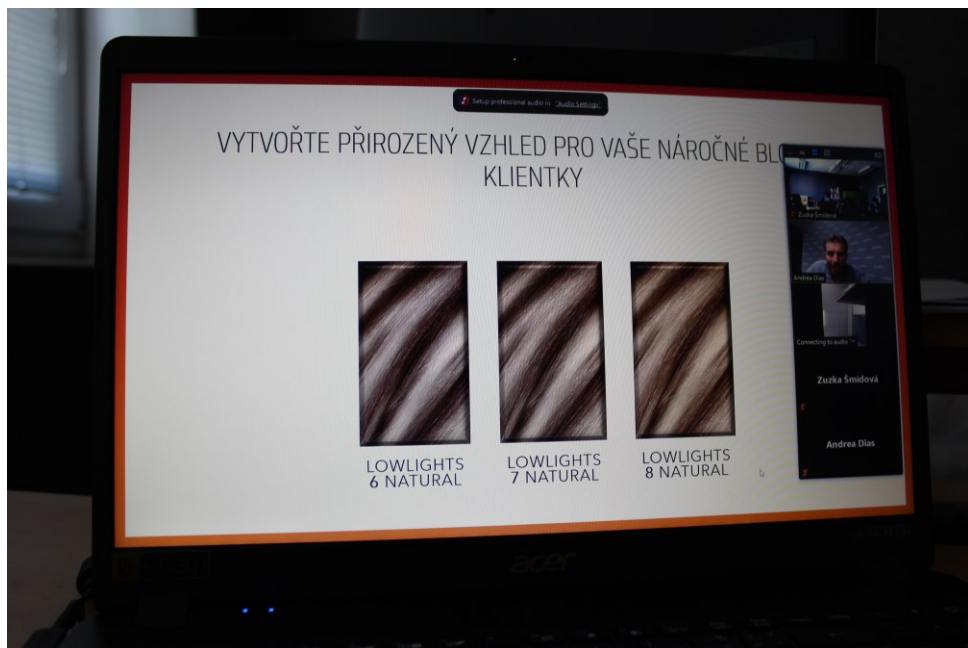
Setup professional audio in "Audio Settings"

VYTVOŘTE PŘIROZENÝ VZHLED PRO VAŠE NÁROČNÉ BL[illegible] KLIENTKY

LOWLIGHTS 6 NATURAL

LOWLIGHTS 7 NATURAL

LOWLIGHTS 8 NATURAL

Zuzka Šmidová

Andrea Dias

Connecting to audio

Zuzka Šmidová

Andrea Dias

acer